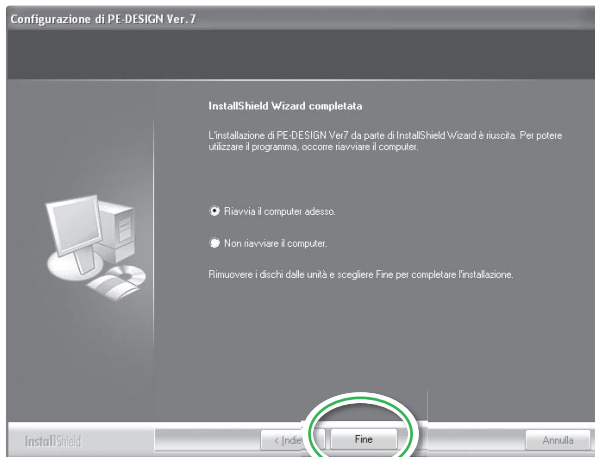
Configurazione di PE-DESIGN Ver.7

InstallShield Wizard completata

L'installazione di PE-DESIGN Ver7 da parte di InstallShield Wizard è riuscita. Per potere utilizzare il programma, occorre riavviare il computer.

Riavvia il computer adesso.

Non riavviare il computer.

Rimuovere i dischi dalle unità e scegliere Fine per completare l'installazione.

InstallShield

< Indietro

Fine

Annulla